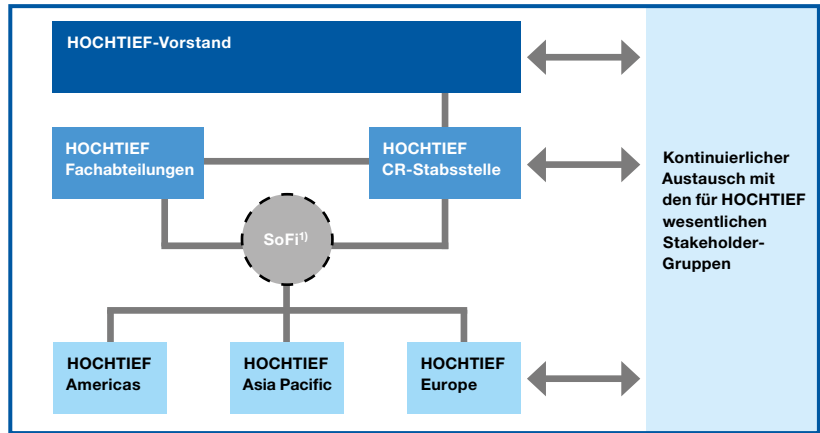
HOCHTIEF-Vorstand

HOCHTIEF Fachabteilungen

HOCHTIEF CR-Stabsstelle

SoFi$^{1)}$

HOCHTIEF Americas

HOCHTIEF Asia Pacific

HOCHTIEF Europe

Kontinuierlicher Austausch mit den für HOCHTIEF wesentlichen Stakeholder-Gruppen